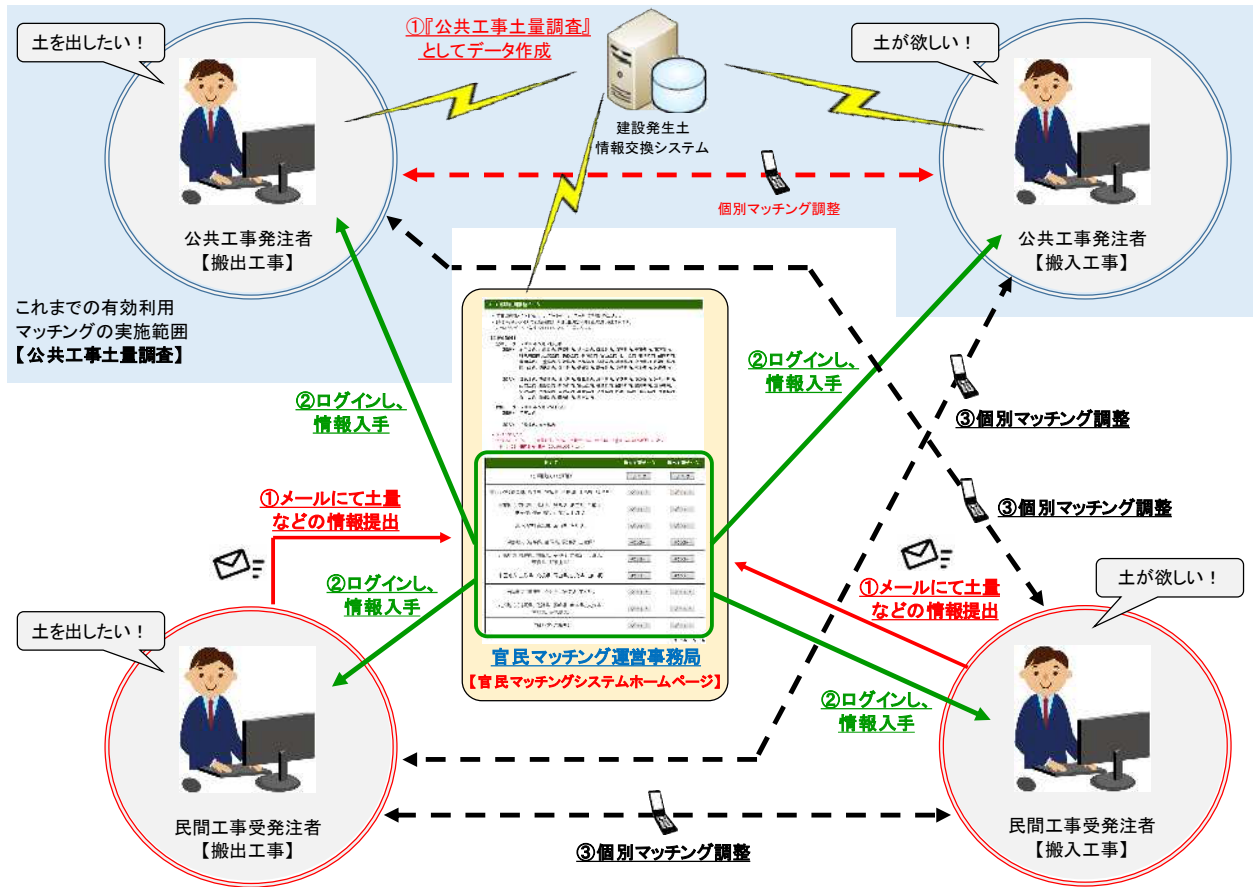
土を出したい！

①『公共工事土量調査』としてデータ作成

建設発生土情報交換システム

土が欲しい！

個別マッチング調整

公共工事発注者
【搬出工事】

公共工事発注者
【搬入工事】

これまでの有効利用マッチングの実施範囲
【公共工事土量調査】

②ログインし、情報入手

②ログインし、情報入手

③個別マッチング調整

③個別マッチング調整

①メールにて土量などの情報提出

②ログインし、情報入手

①メールにて土量などの情報提出

土を出したい！

土が欲しい！

官民マッチング運営事務局
【官民マッチングシステムホームページ】

②ログインし、情報入手

民間工事受発注者
【搬出工事】

民間工事受発注者
【搬入工事】

③個別マッチング調整